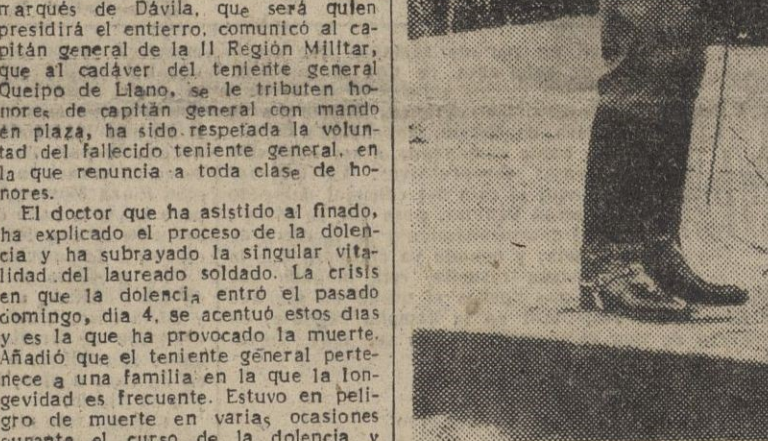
marqués de Dávila, que será quien presidirá el entierro, comunicó al capitán general de la II Región Militar, que al cadáver del teniente general Queipo de Llano, se le tributen honores de capitán general con mando en plaza, ha sido respetada la voluntad del fallecido teniente general, en la que renuncia a toda clase de honores.

El doctor que ha asistido al finado, ha explicado el proceso de la dolencia y ha subrayado la singular vitalidad del laureado soldado. La crisis en que la dolencia entró el pasado domingo, día 4, se acentuó estos días y es la que ha provocado la muerte. Añadió que el teniente general pertenece a una familia en la que la longevidad es frecuente. Estuvo en peligro de muerte en varias ocasiones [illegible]